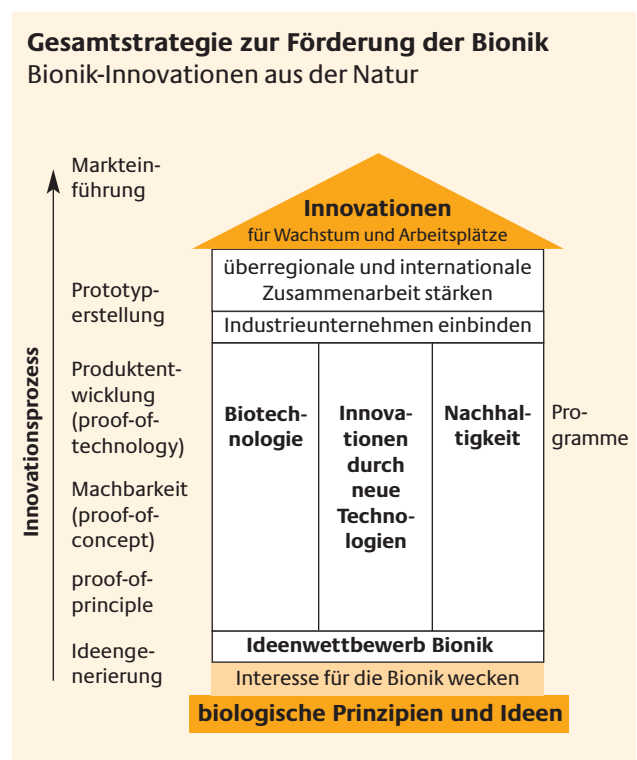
**Gesamtstrategie zur Förderung der Bionik**
Bionik-Innovationen aus der Natur

Markteinführung

Prototyperstellung

Produktentwicklung (proof-of-technology)

Machbarkeit (proof-of-concept)

proof-of-principle

Ideengenerierung

Innovationsprozess

**Innovationen**
für Wachstum und Arbeitsplätze

überregionale und internationale Zusammenarbeit stärken

Industrieunternehmen einbinden

**Biotechnologie**

**Innovationen durch neue Technologien**

**Nachhaltigkeit**

Programme

**Ideenwettbewerb Bionik**

Interesse für die Bionik wecken

**biologische Prinzipien und Ideen**